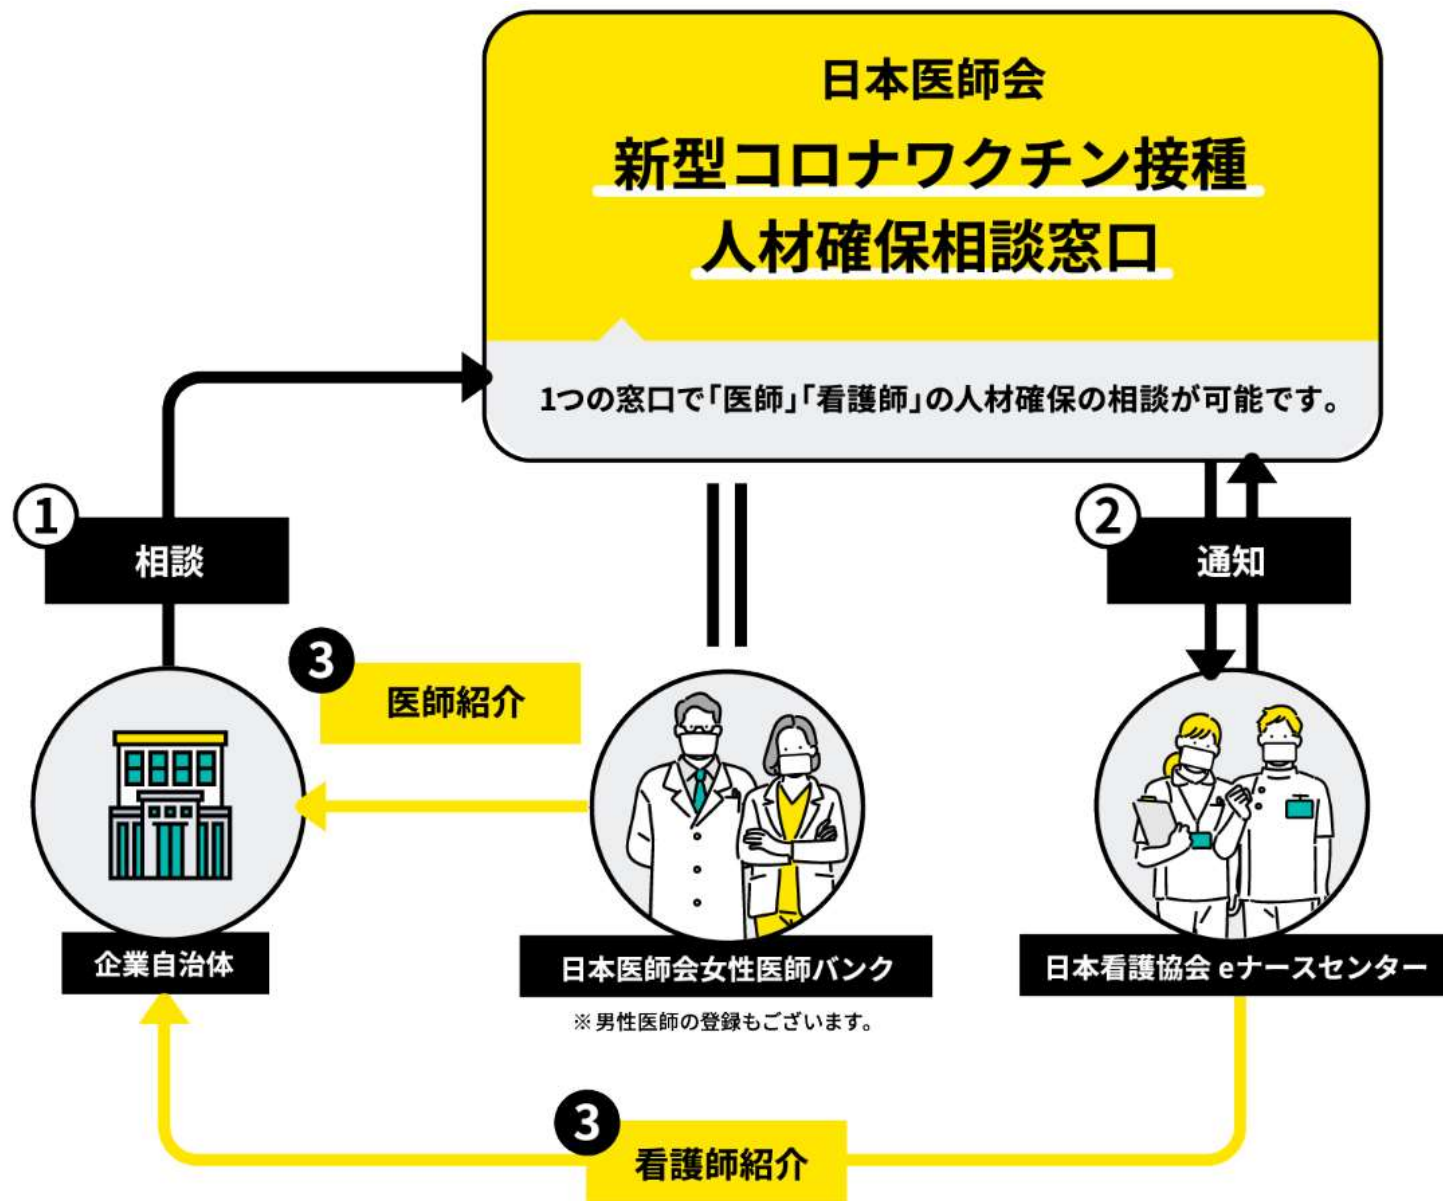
日本医師会
新型コロナワクチン接種
人材確保相談窓口

1つの窓口で「医師」「看護師」の人材確保の相談が可能です。

①
相談

②
通知

③
医師紹介

企業自治体

日本医師会女性医師バンク
※男性医師の登録もございます。

日本看護協会 eナースセンター

③
看護師紹介